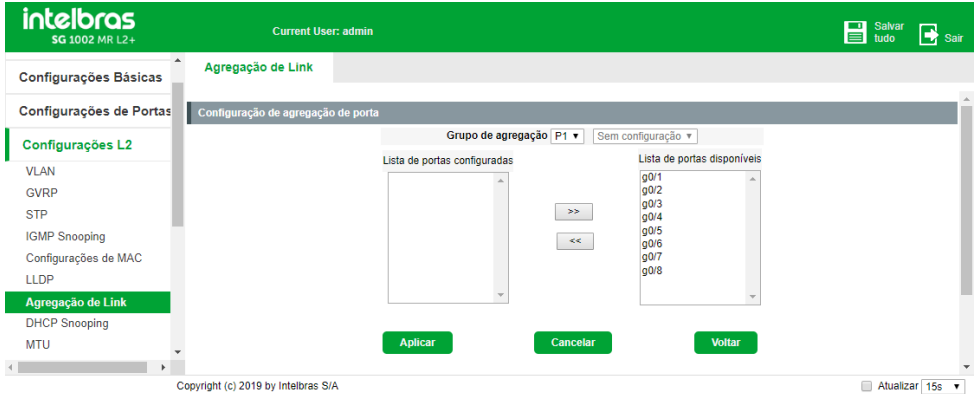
intelbras
SG 1002 MR L2+

Current User: admin

Salvar tudo

Sair

Configurações Básicas

Configurações de Portas

Configurações L2

VLAN

GVRP

STP

IGMP Snooping

Configurações de MAC

LLDP

Agregação de Link

DHCP Snooping

MTU

Agregação de Link

Configuração de agregação de porta

Grupo de agregação P1 ▾ Sem configuração ▾

Lista de portas configuradas

Lista de portas disponíveis

g0/1
g0/2
g0/3
g0/4
g0/5
g0/6
g0/7
g0/8

>>

<<

Aplicar

Cancelar

Voltar

Copyright (c) 2019 by Intelbras S/A

Atualizar 15s ▾